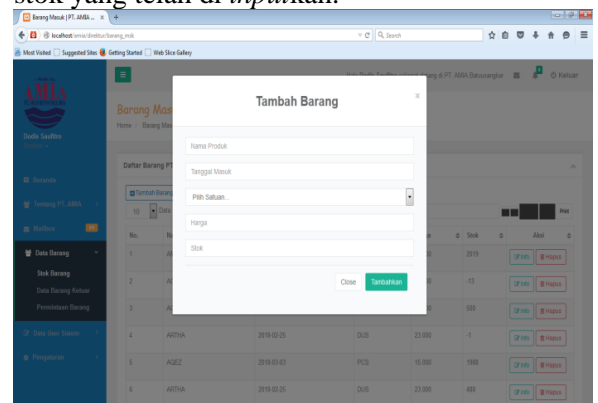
stok yang telah di *inputkan*.

Barang Masuk | PT. AMIA ... ×

localhost/amia/distributor/barang_msk

Search

Most Visited | Suggested Sites | Getting Started | Web Slice Gallery

AMIA

Dodis Saufika

Beranda

Tentang PT. AMIA

Mailbox

Data Barang

Stok Barang

Data Barang Keluar

Permintaan Barang

Data User Simsto

Pengaturan

Hallo Dodis Saufika selamat datang di PT. AMIA Batusangkar

Keluar

Barang Masuk

Home / Barang Masuk

Daftar Barang PT.

Tambah Barang

10

No.

Stok

Aksi

1

2019

Info Hapus

2

-13

Info Hapus

3

500

Info Hapus

4

ARTHA

2018-02-25

DUS

23.000

-1

Info Hapus

5

AQEZ

2018-03-03

PCS

15.000

1000

Info Hapus

6

ARTHA

2018-02-25

DUS

23.000

400

Info Hapus

Tambah Barang

×

Nama Produk

Tanggal Masuk

Pilih Satuan...

Harga

Stok

Close

Tambahkan